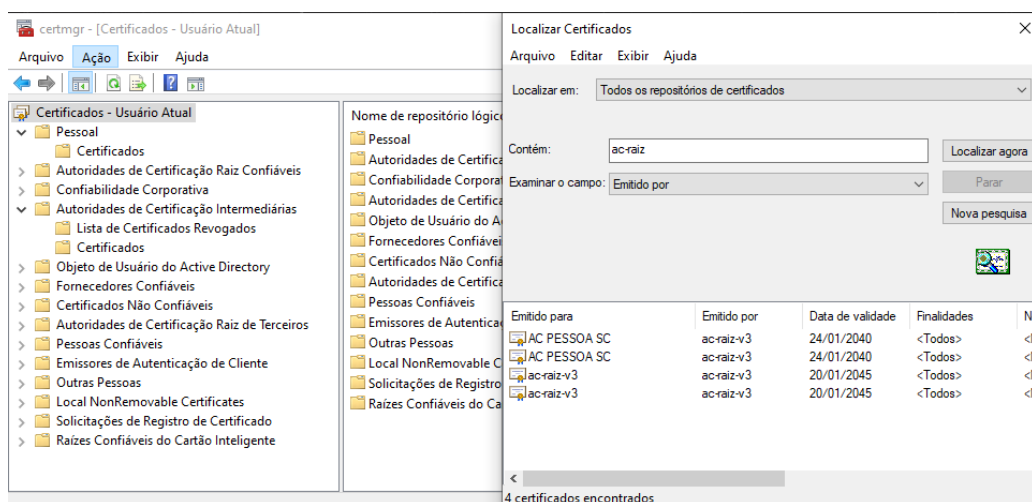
certmgr - [Certificados - Usuário Atual]

Arquivo Ação Exibir Ajuda

Certificados - Usuário Atual
Pessoal
Certificados
Autoridades de Certificação Raiz Confiáveis
Confiabilidade Corporativa
Autoridades de Certificação Intermediárias
Lista de Certificados Revogados
Certificados
Objeto de Usuário do Active Directory
Fornecedores Confiáveis
Certificados Não Confiáveis
Autoridades de Certificação Raiz de Terceiros
Pessoas Confiáveis
Emissores de Autenticação de Cliente
Outras Pessoas
Local NonRemovable Certificates
Solicitações de Registro de Certificado
Raízes Confiáveis do Cartão Inteligente

Nome de repositório lógic
Pessoal
Autoridades de Certifica
Confiabilidade Corporat
Autoridades de Certifica
Objeto de Usuário do A
Fornecedores Confiávei
Certificados Não Confiá
Autoridades de Certifica
Pessoas Confiáveis
Emissores de Autentica
Outras Pessoas
Local NonRemovable C
Solicitações de Registro
Raízes Confiáveis do Ca

Localizar Certificados
Arquivo Editar Exibir Ajuda

Localizar em: Todos os repositórios de certificados

Contém: ac-raiz
Localizar agora

Examinar o campo: Emitido por
Parar
Nova pesquisa

| Emitido para | Emitido por | Data de validade | Finalidades | N |
|---|---|---|---|---|
| AC PESSOA SC | ac-raiz-v3 | 24/01/2040 | <Todos> | < |
| AC PESSOA SC | ac-raiz-v3 | 24/01/2040 | <Todos> | < |
| ac-raiz-v3 | ac-raiz-v3 | 20/01/2045 | <Todos> | < |
| ac-raiz-v3 | ac-raiz-v3 | 20/01/2045 | <Todos> | < |

4 certificados encontrados